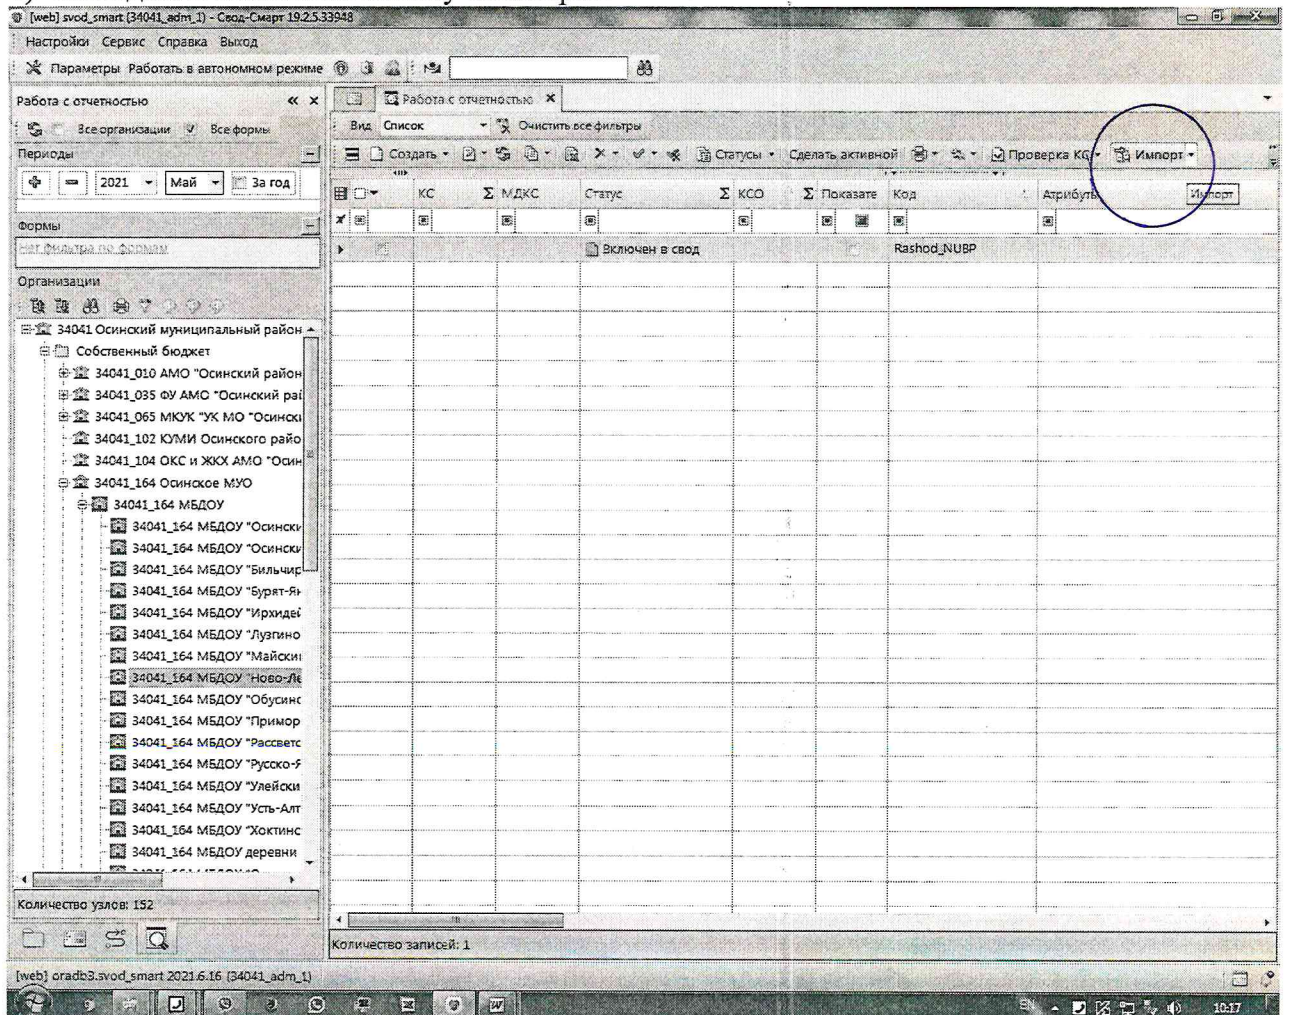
[web] svod_smart (34041_adm_1) - Свод-Смарт 19.2.5.33948

Настройки Сервис Справка Выход

Параметры Работать в автономном режиме

Работа с отчетностью

Все организации Все формы

Периоды

2021 Май За год

Формы

Нет фильтра по формам

Организации

34041 Осинский муниципальный район
Собственный бюджет
34041_010 АМО "Осинский район
34041_035 ФУ АМО "Осинский рай
34041_065 МКУК "УК МО "Осинск
34041_102 КУМИ Осинского райо
34041_104 ОКС и ЖКХ АМО "Осин
34041_164 Осинское МУО
34041_164 МБДОУ
34041_164 МБДОУ "Осинск
34041_164 МБДОУ "Осинск
34041_164 МБДОУ "Бильчир
34041_164 МБДОУ "Бурят-Ян
34041_164 МБДОУ "Ирхидей
34041_164 МБДОУ "Лузгино
34041_164 МБДОУ "Майски
34041_164 МБДОУ "Ново-Ле
34041_164 МБДОУ "Обусинс
34041_164 МБДОУ "Примор
34041_164 МБДОУ "Рассвет
34041_164 МБДОУ "Русско-Я
34041_164 МБДОУ "Улейски
34041_164 МБДОУ "Усть-Алт
34041_164 МБДОУ "Хохтинс
34041_164 МБДОУ деревни

Количество узлов: 152

Работа с отчетностью

Вид Список Очистить все фильтры

Создать Статусы Сделать активной Проверка КС Импорт

| КС | Σ МДКС | Статус | Σ КСО | Σ Показате | Код | Атрибуты |
|---|---|---|---|---|---|---|
| | | Включен в свод | | | Rashod_NUBP | |

Импорт

Количество записей: 1

[web] oradb3.svod_smart 2021.6.16 (34041_adm_1)

10:17